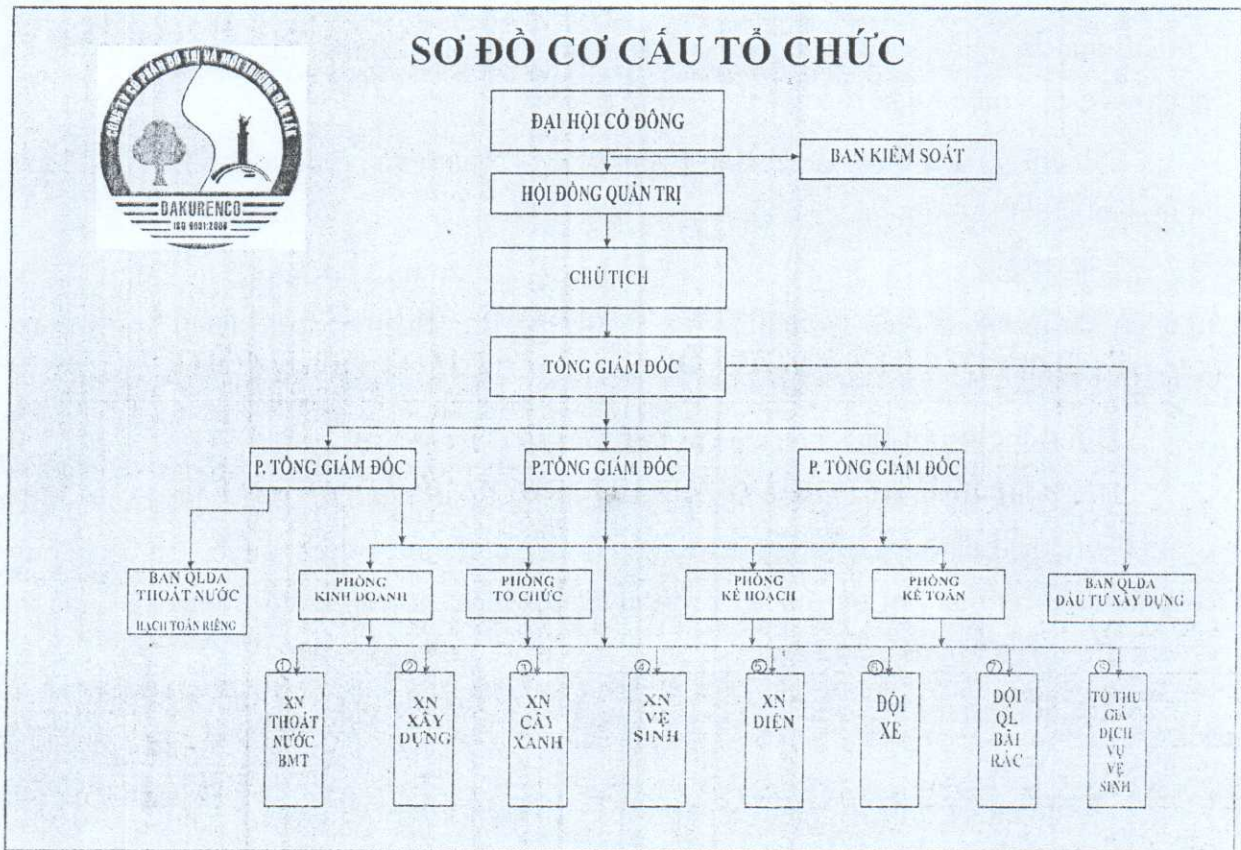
SƠ ĐỒ CƠ CẤU TỔ CHỨC

CÔNG TY CỔ PHẦN ĐÔ THỊ VÀ MÔI TRƯỜNG ĐẮK LẮK
DAKURENCO
ISO 9001:2008

ĐẠI HỘI CỔ ĐÔNG

BAN KIỂM SOÁT

HỘI ĐỒNG QUẢN TRỊ

CHỦ TỊCH

TỔNG GIÁM ĐỐC

P. TỔNG GIÁM ĐỐC

P.TỔNG GIÁM ĐỐC

P. TỔNG GIÁM ĐỐC

BAN QLDA THOÁT NƯỚC
HẠCH TOÁN RIÊNG

PHÒNG KINH DOANH

PHÒNG TỔ CHỨC

PHÒNG KẾ HOẠCH

PHÒNG KẾ TOÁN

BAN QLDA ĐẦU TƯ XÂY DỰNG

1 XN THOÁT NƯỚC BMT

2 XN XÂY DỰNG

3 XN CÂY XANH

4 XN VỆ SINH

5 XN ĐIỆN

6 ĐỘI XE

7 ĐỘI QL BÃI RÁC

8 TỔ THU GIÁ DỊCH VỤ VỆ SINH